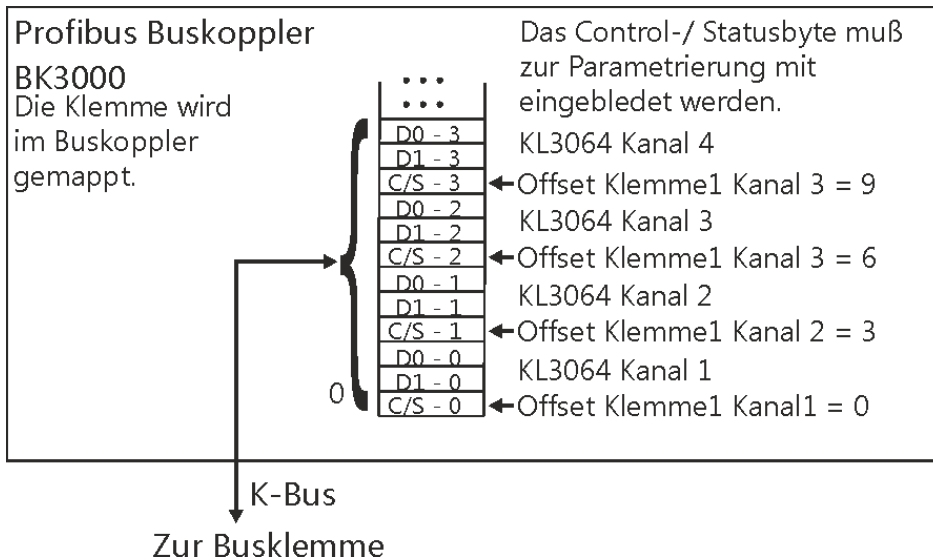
Profibus Buskoppler
BK3000
Die Klemme wird im Buskoppler gemappt.

Das Control-/ Statusbyte muß zur Parametrierung mit eingebledet werden.

...
...
D0 - 3
D1 - 3
C/S - 3
D0 - 2
D1 - 2
C/S - 2
D0 - 1
D1 - 1
C/S - 1
D0 - 0
D1 - 0
0 C/S - 0

KL3064 Kanal 4
Offset Klemme1 Kanal 3 = 9
KL3064 Kanal 3
Offset Klemme1 Kanal 3 = 6
KL3064 Kanal 2
Offset Klemme1 Kanal 2 = 3
KL3064 Kanal 1
Offset Klemme1 Kanal1 = 0

K-Bus
Zur Busklemme